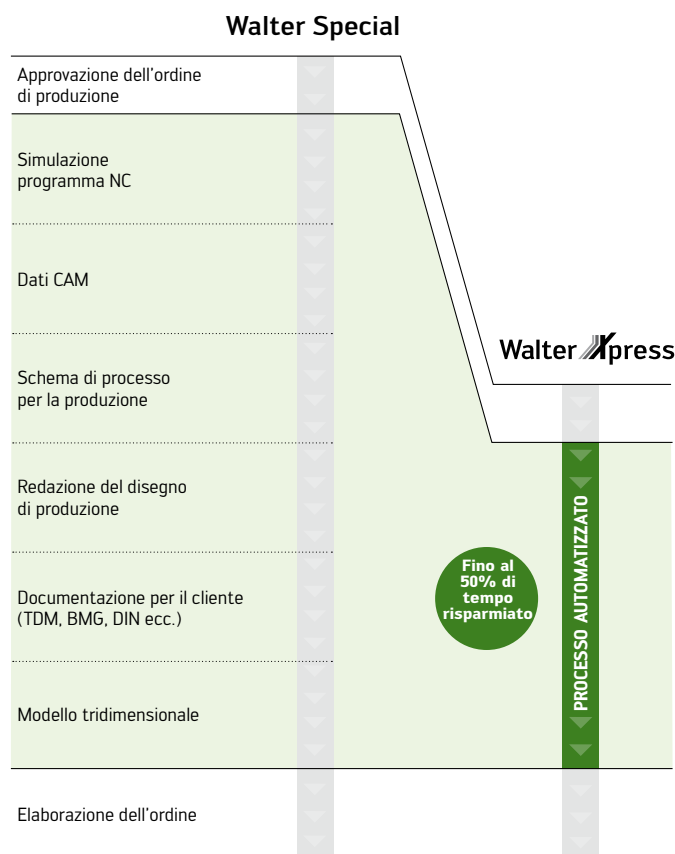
Walter Special

Approvazione dell'ordine di produzione

Simulazione programma NC

Dati CAM

Schema di processo per la produzione

Redazione del disegno di produzione

Documentazione per il cliente (TDM, BMG, DIN ecc.)

Modello tridimensionale

Elaborazione dell'ordine

Walter Xpress

Fino al 50% di tempo risparmiato

PROCESSO AUTOMATIZZATO